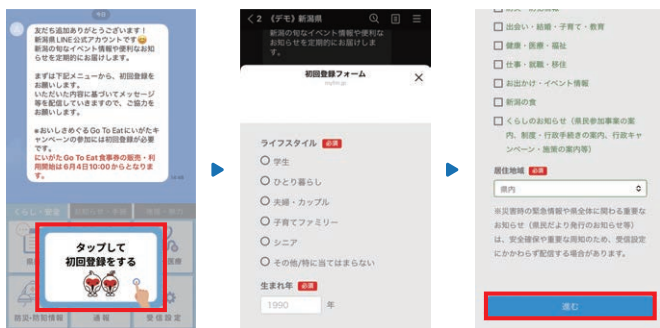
友だち追加ありがとうございます！新潟県LINE公式アカウントです
新潟の旬なイベント情報や便利なお知らせを定期的にお届けします。

まずは下記メニューから、初回登録をお願いします。
いただいた内容に基づいてメッセージ等を配信していきますので、ご協力をお願いします。

＊おいしさめぐるGo To Eatにいがたキャンペーンの参加には初回登録が必要です。
にいがたGo To Eat食事券の販売・利用開始は6月4日10:00からとなります。

くらし・安全

タップして
初回登録をする

防災・防犯情報　通報　受信設定

＜2 《デモ》新潟県

新潟の旬なイベント情報や便利なお知らせを定期的にお届けします。

初回登録フォーム

ライフスタイル 必須
学生
ひとり暮らし
夫婦・カップル
子育てでファミリー
シニア
その他/特に当てはまらない

生まれ年 必須
1990 年

出会い・結婚・子育て・教育
健康・医療・福祉
仕事・就職・移住
お出かけ・イベント情報
新潟の食
くらしのお知らせ（県民参加事業の案内、制度・行政手続きの案内、行政キャンペーン・施策の案内等）

居住地域 必須
県内

※災害時の緊急情報や県全体に関わる重要なお知らせ（県民だより発行のお知らせ等）は、安全確保や重要な周知のため、受信設定にかかわらず配信する場合があります。

進む